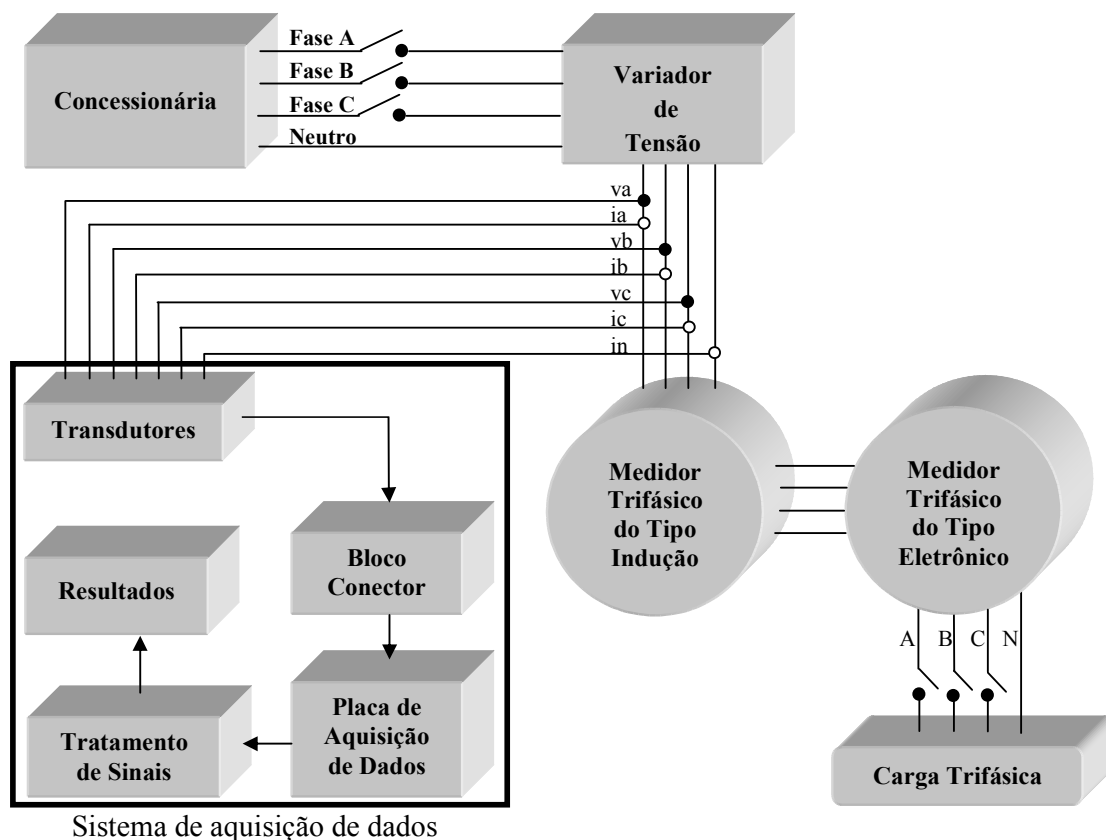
Concessionária

Fase A

Fase B

Fase C

Neutro

Variador de Tensão

va

ia

vb

ib

vc

ic

in

Transdutores

Medidor Trifásico do Tipo Indução

Medidor Trifásico do Tipo Eletrônico

Resultados

Bloco Conector

Tratamento de Sinais

Placa de Aquisição de Dados

A

B

C

N

Carga Trifásica

Sistema de aquisição de dados